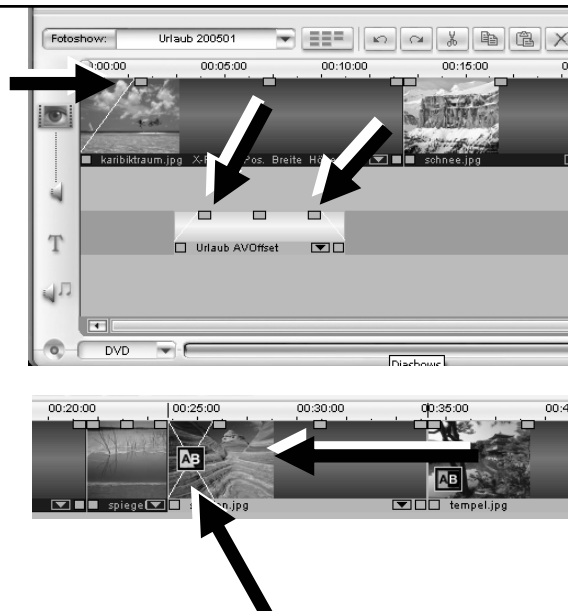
Fotoshow: Urlaub 200501

00:00:00 00:05:00 00:10:00 00:15:00

karibiktraum.jpg X-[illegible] Pos. Breite Hö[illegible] schnee.jpg

T

Urlaub AVOffset

DVD

Diashows

00:20:00 00:25:00 00:30:00 00:35:00 00:4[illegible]

AB

spiege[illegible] s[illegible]n.jpg

AB

tempel.jpg